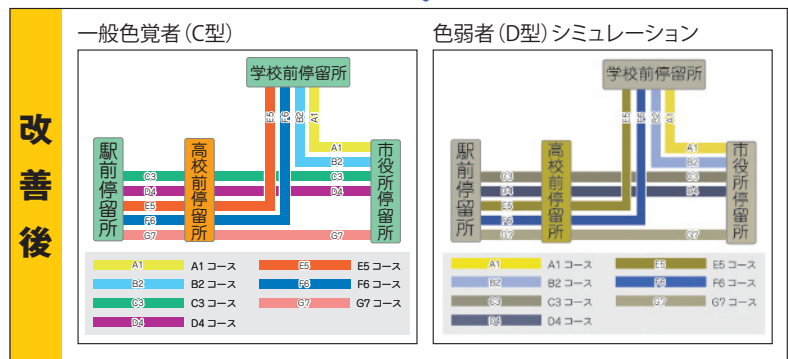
改善後

一般色覚者（C型）

学校前停留所

駅前停留所

高校前停留所

市役所停留所

E5 F6 B2 A1

A1
B2
C3
D4

C3
D4
E5
F6
G7

C3
D4
G7

| A1 | A1 コース | E5 | E5 コース |
|---|---|---|---|
| B2 | B2 コース | F6 | F6 コース |
| C3 | C3 コース | G7 | G7 コース |
| D4 | D4 コース | | |

色弱者（D型）シミュレーション

学校前停留所

駅前停留所

高校前停留所

市役所停留所

E5 F6 B2 A1

A1
B2
C3
D4

C3
D4
E5
F6
G7

C3
D4
G7

| A1 | A1 コース | E5 | E5 コース |
|---|---|---|---|
| B2 | B2 コース | F6 | F6 コース |
| C3 | C3 コース | G7 | G7 コース |
| D4 | D4 コース | | |